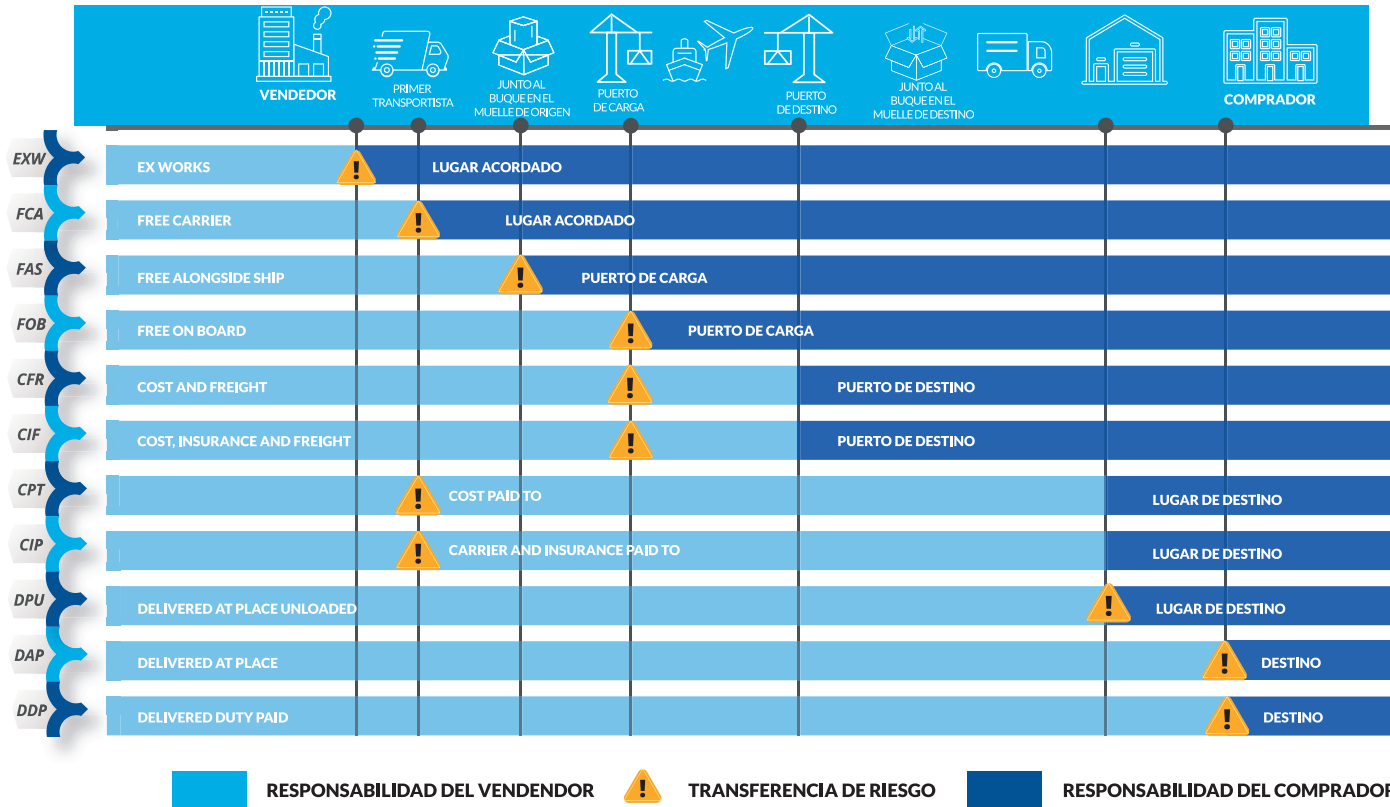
VENDEDOR
PRIMER TRANSPORTISTA
JUNTO AL BUQUE EN EL MUELLE DE ORIGEN
PUERTO DE CARGA
PUERTO DE DESTINO
JUNTO AL BUQUE EN EL MUELLE DE DESTINO
COMPRADOR

EXW EX WORKS LUGAR ACORDADO
FCA FREE CARRIER LUGAR ACORDADO
FAS FREE ALONGSIDE SHIP PUERTO DE CARGA
FOB FREE ON BOARD PUERTO DE CARGA
CFR COST AND FREIGHT PUERTO DE DESTINO
CIF COST, INSURANCE AND FREIGHT PUERTO DE DESTINO
CPT COST PAID TO LUGAR DE DESTINO
CIP CARRIER AND INSURANCE PAID TO LUGAR DE DESTINO
DPU DELIVERED AT PLACE UNLOADED LUGAR DE DESTINO
DAP DELIVERED AT PLACE DESTINO
DDP DELIVERED DUTY PAID DESTINO

RESPONSABILIDAD DEL VENDENDOR
TRANSFERENCIA DE RIESGO
RESPONSABILIDAD DEL COMPRADOR